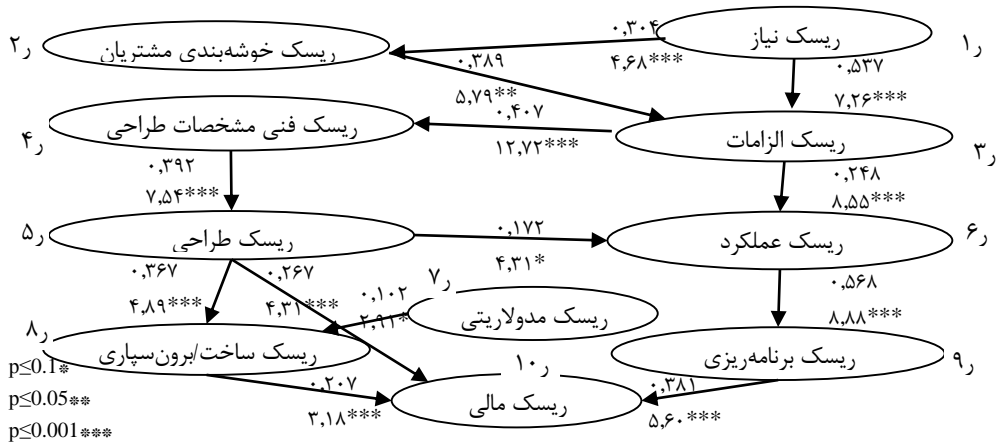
ر۲ ریسک خوشه‌بندی مشتریان

ر۱ ریسک نیاز

۰,۳۰۴
۴,۶۸***

۰,۳۸۹
۵,۷۹**

۰,۵۳۷
۷,۲۶***

ر۴ ریسک فنی مشخصات طراحی

۰,۴۰۷
۱۲,۷۲***

ر۳ ریسک الزامات

۰,۳۹۲
۷,۵۴***

۰,۲۴۸
۸,۵۵***

ر۵ ریسک طراحی

۰,۱۷۲
۴,۳۱*

ر۶ ریسک عملکرد

۰,۳۶۷
۴,۸۹***

۰,۲۶۷
۴,۳۱***

ر۷ ریسک مدولاریتی

۰,۱۰۲
۲,۹۱**

۰,۵۶۸
۸,۸۸***

ر۸ ریسک ساخت/برون‌سپاری

ر۹ ریسک برنامه‌ریزی

ر۱۰ ریسک مالی

۰,۲۰۷
۳,۱۸***

۰,۳۸۱
۵,۶۰***

p≤0.1*
p≤0.05**
p≤0.001***